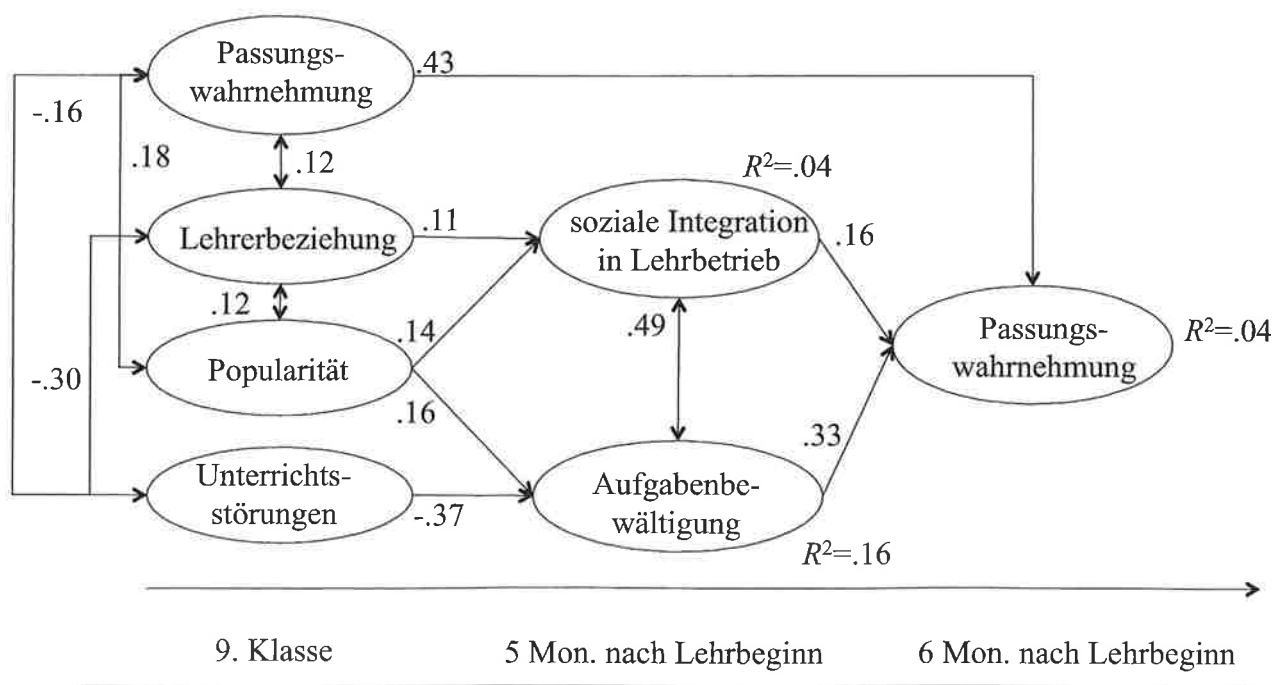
Passungswahrnehmung

.43

-.16

.18

.12

$R^2$=.04

Lehrerbeziehung

.11

soziale Integration in Lehrbetrieb

.16

.12

.14

.49

Passungswahrnehmung

$R^2$=.04

Popularität

-.30

.16

.33

Unterrichtsstörungen

-.37

Aufgabenbewältigung

$R^2$=.16

9. Klasse

5 Mon. nach Lehrbeginn

6 Mon. nach Lehrbeginn